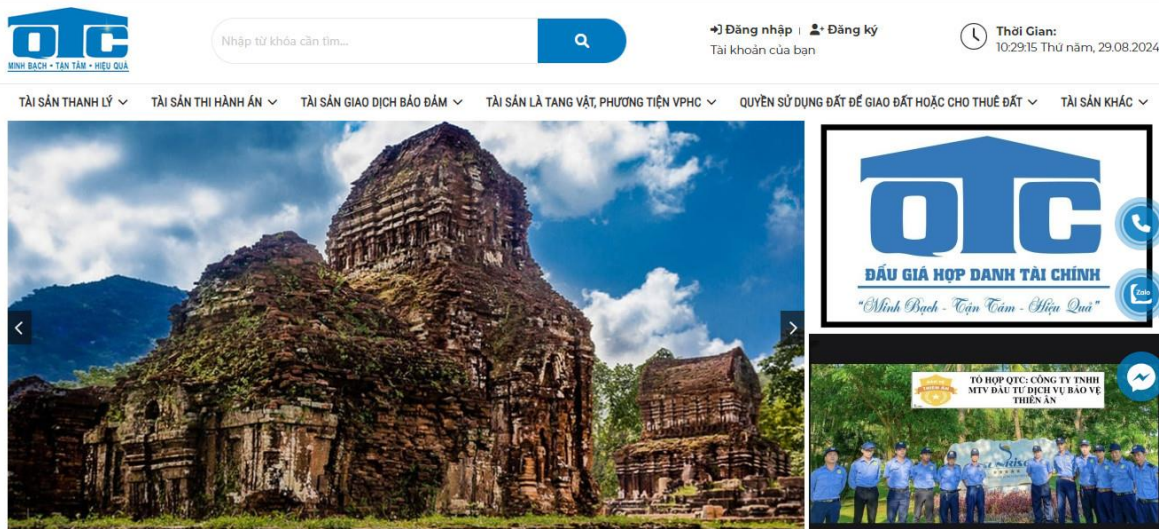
QTC
MINH BẠCH • TẬN TÂM • HIỆU QUẢ

Nhập từ khóa cần tìm...

Đăng nhập | Đăng ký
Tài khoản của bạn

Thời Gian:
10:29:15 Thứ năm, 29.08.2024

TÀI SẢN THANH LÝ
TÀI SẢN THI HÀNH ÁN
TÀI SẢN GIAO DỊCH BẢO ĐẢM
TÀI SẢN LÀ TANG VẬT, PHƯƠNG TIỆN VPHC
QUYỀN SỬ DỤNG ĐẤT ĐỂ GIAO ĐẤT HOẶC CHO THUÊ ĐẤT
TÀI SẢN KHÁC

QTC
ĐẤU GIÁ HỢP DANH TÀI CHÍNH
"Minh Bạch - Tận Tâm - Hiệu Quả"

Zalo

TỔ HỢP QTC: CÔNG TY TNHH MTV ĐẦU TƯ DỊCH VỤ BẢO VỆ THIÊN ÂN
THIÊN ÂN
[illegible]